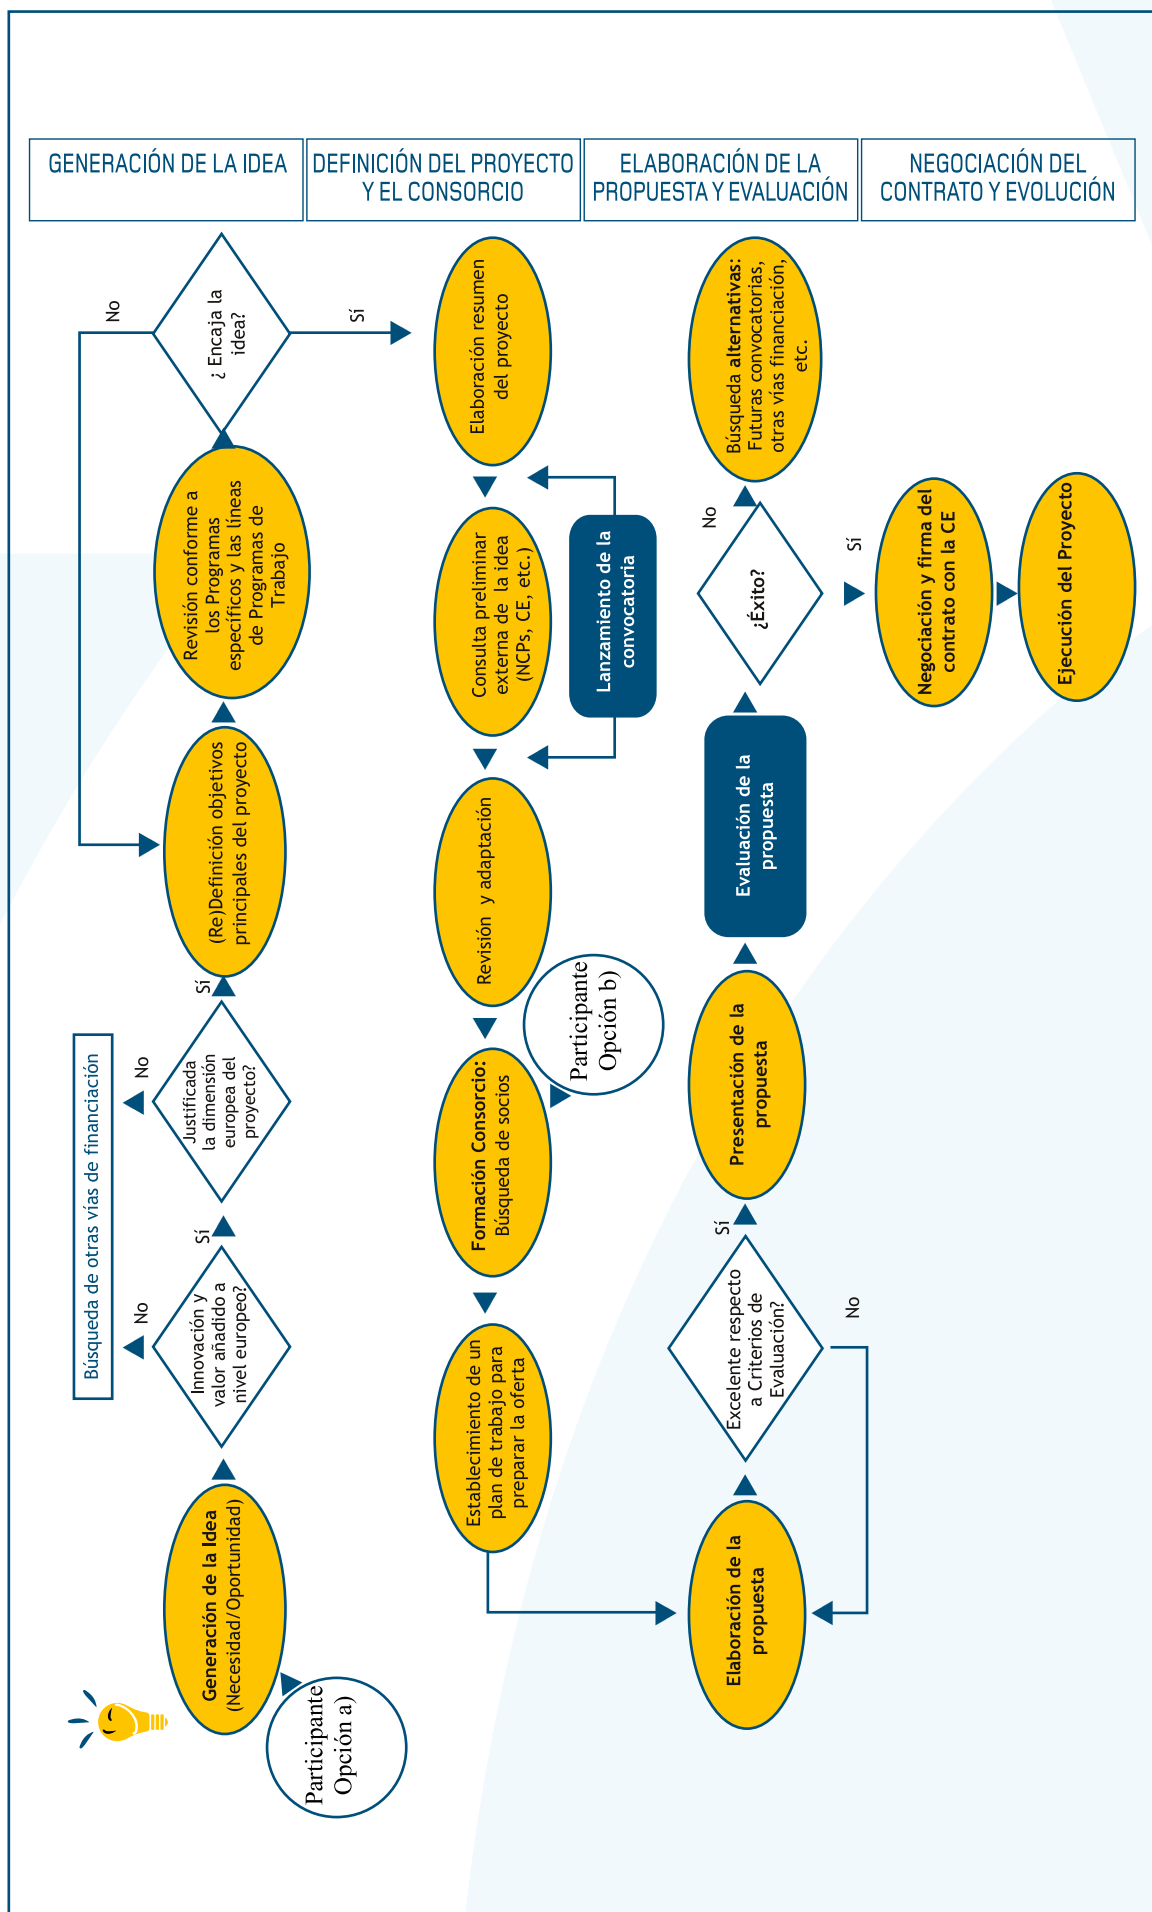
GENERACIÓN DE LA IDEA

DEFINICIÓN DEL PROYECTO Y EL CONSORCIO

ELABORACIÓN DE LA PROPUESTA Y EVALUACIÓN

NEGOCIACIÓN DEL CONTRATO Y EVOLUCIÓN

Participante Opción a)

**Generación de la Idea** (Necesidad/Oportunidad)

Innovación y valor añadido a nivel europeo?

No

Sí

Búsqueda de otras vías de financiación

Justificada la dimensión europea del proyecto?

No

Sí

(Re)Definición objetivos principales del proyecto

Revisión conforme a los Programas específicos y las líneas de Programas de Trabajo

¿ Encaja la idea?

No

Sí

Elaboración resumen del proyecto

Consulta preliminar externa de la idea (NCPs, CE, etc.)

Lanzamiento de la convocatoria

Revisión y adaptación

Participante Opción b)

**Formación Consorcio:** Búsqueda de socios

Establecimiento de un plan de trabajo para preparar la oferta

Elaboración de la propuesta

Excelente respecto a Criterios de Evaluación?

No

Sí

Presentación de la propuesta

Evaluación de la propuesta

¿Éxito?

No

Sí

Búsqueda **alternativas:** Futuras convocatorias, otras vías financiación, etc.

Negociación y firma del contrato con la CE

Ejecución del Proyecto